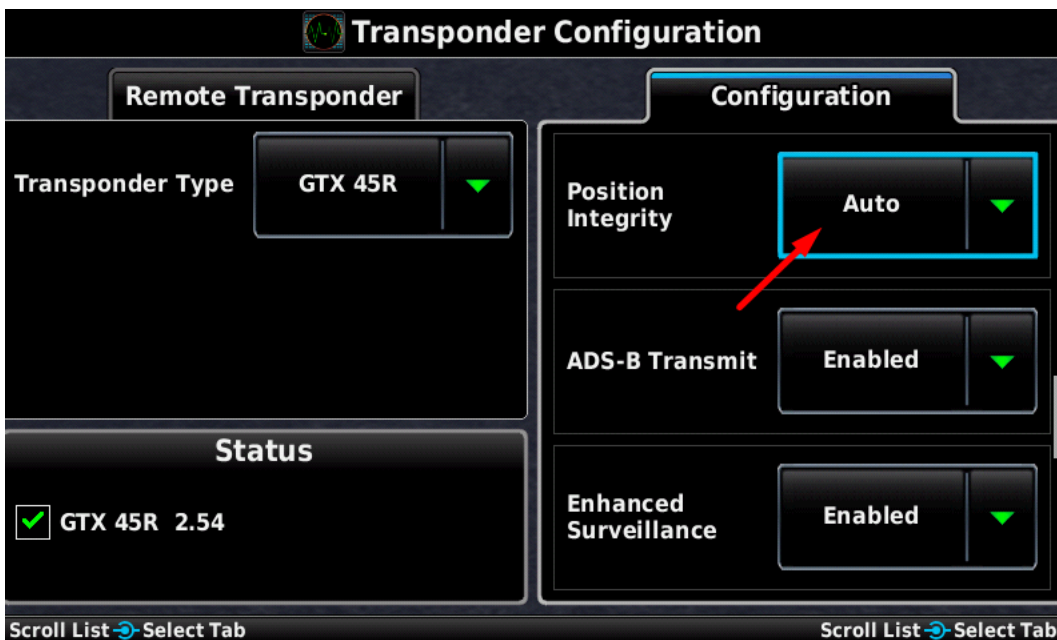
Transponder Configuration

Remote Transponder

Transponder Type
GTX 45R

Status

GTX 45R 2.54

Configuration

Position Integrity
Auto

ADS-B Transmit
Enabled

Enhanced Surveillance
Enabled

Scroll List Select Tab

Scroll List Select Tab